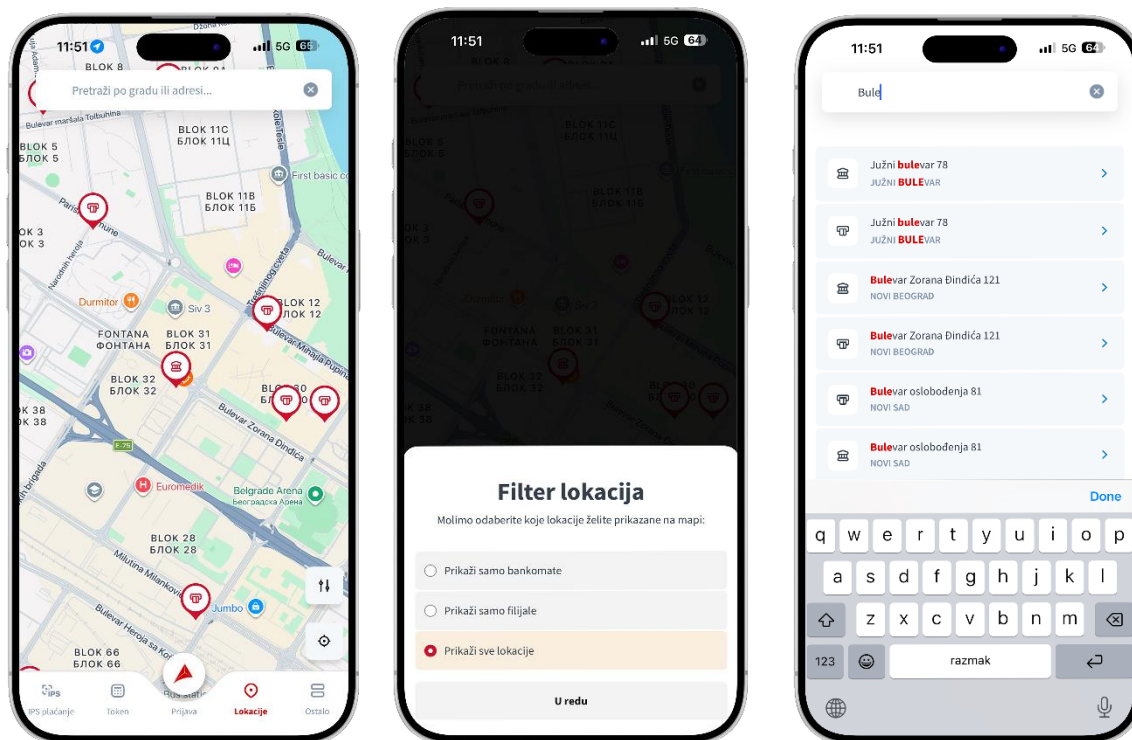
11:51 5G 65

BLOK 8

Pretraži po gradu ili adresi...

Bulevar maršala Tolbuhina

BLOK 11C
БЛОК 11Ц

BLOK 5
БЛОК 5

First basic co

BLOK 11B
БЛОК 11Б

Pariske komune

K 3
K 3

Nodnih heroja

Trešnjinog cveta

Bulevar

Durmitor

Siv 3

BLOK 12
БЛОК 12

FONTANA
ФОНТАНА

BLOK 31
БЛОК 31

Bulevar Mihajla Pupina

BLOK 32
БЛОК 32

BLO
БЛ 0

K 38
K 38

Bulevar Zorana Đinđića

E-75

Euromedik

Belgrade Arena
Београдска Арена

BLOK 28
БЛОК 28

Milutina Milankovića

Jumbo

Bulevar Heroja sa Ko

BLOK 66
БЛОК 66

IPS plaćanje

Token

Prijava

Lokacije

Ostalo

11:51 5G 64

Filter lokacija

Molimo odaberite koje lokacije želite prikazane na mapi:

Prikaži samo bankomate

Prikaži samo filijale

Prikaži sve lokacije

U redu

11:51 5G 64

Bule

Južni bulevar 78
JUŽNI BULEVAR

Južni bulevar 78
JUŽNI BULEVAR

Bulevar Zorana Đinđića 121
NOVI BEOGRAD

Bulevar Zorana Đinđića 121
NOVI BEOGRAD

Bulevar oslobođenja 81
NOVI SAD

Bulevar oslobođenja 81
NOVI SAD

Done

q w e r t y u i o p
a s d f g h j k l
z x c v b n m
123 razmak